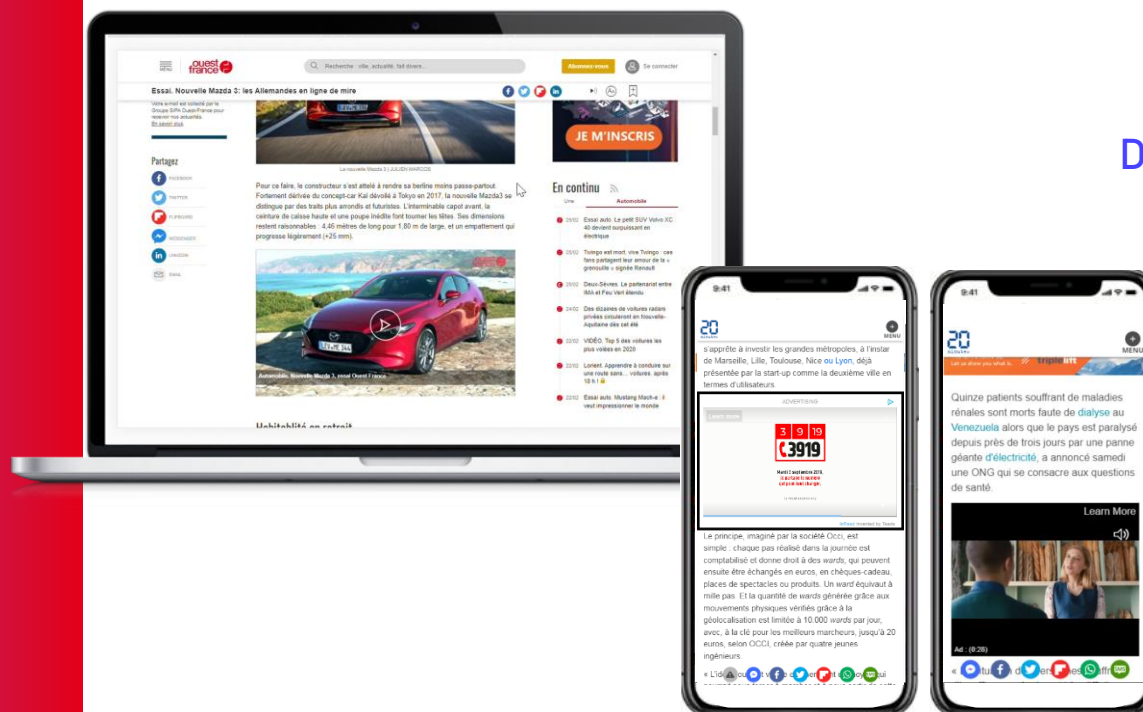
MENU ouest france Recherche : ville, actualité, fait divers... Abonnez-vous Se connecter

Essai. Nouvelle Mazda 3: les Allemandes en ligne de mire

Votre e-mail est collecté par le Groupe SIPA Ouest-France pour recevoir nos actualités. En savoir plus

Partagez
FACEBOOK
TWITTER
FLIPBOARD
MESSENGER
LINKEDIN
EMAIL

La nouvelle Mazda 3 | JULIEN MARCOE

Pour ce faire, le constructeur s'est attelé à rendre sa berline moins passe-partout. Fortement dérivée du concept-car Kai dévoilé à Tokyo en 2017, la nouvelle Mazda3 se distingue par des traits plus arrondis et futuristes. L'interminable capot avant, la ceinture de caisse haute et une poupe inédite font tourner les têtes. Ses dimensions restent raisonnables : 4,46 mètres de long pour 1,80 m de large, et un empattement qui progresse légèrement (+25 mm).

Automobile. Nouvelle Mazda 3, essai Ouest France

Habitabilité en retrait

JE M'INSCRIS

En continu
Une Automobile
Essai auto. Le petit SUV Volvo XC 40 devient surpuissant en électrique
Twingo est mort, vive Twingo : ces fans partagent leur amour de la « grenouille » signée Renault
Deux-Sèvres. Le partenariat entre Ifill et Peu Vert étendu
Des dizaines de voitures radiées privée circuleront en Nouvelle-Aquitaine dès cet été
VIDÉO. Top 5 des voitures les plus vodes en 2020
Lorient. Apprendre à conduire sur une route sans... voitures, après 18 h !
Essai auto. Mustang Mach-e : il veut impressionner le monde

9:41
20 MINUTES MENU
s'apprête à investir les grandes métropoles, à l'instar de Marseille, Lille, Toulouse, Nice ou Lyon, déjà présentée par la start-up comme la deuxième ville en termes d'utilisateurs.
ADVERTISING
Learn more
3 9 19
3919
Mardi 3 septembre 2019,
Le principe, imaginé par la société Occi, est simple : chaque pas réalisé dans la journée est comptabilisé et donne droit à des wards, qui peuvent ensuite être échangés en euros, en chèques-cadeau, places de spectacles ou produits. Un ward équivaut à mille pas. Et la quantité de wards générée grâce aux mouvements physiques vérifiés grâce à la géolocalisation est limitée à 10.000 wards par jour, avec, à la clé pour les meilleurs marcheurs, jusqu'à 20 euros, selon OCCI, créée par quatre jeunes ingénieurs.

9:41
20 MINUTES MENU
Quinze patients souffrant de maladies rénales sont morts faute de dialyse au Venezuela alors que le pays est paralysé depuis près de trois jours par une panne géante d'électricité, a annoncé samedi une ONG qui se consacre aux questions de santé.
Learn More
Ad : (0:28)